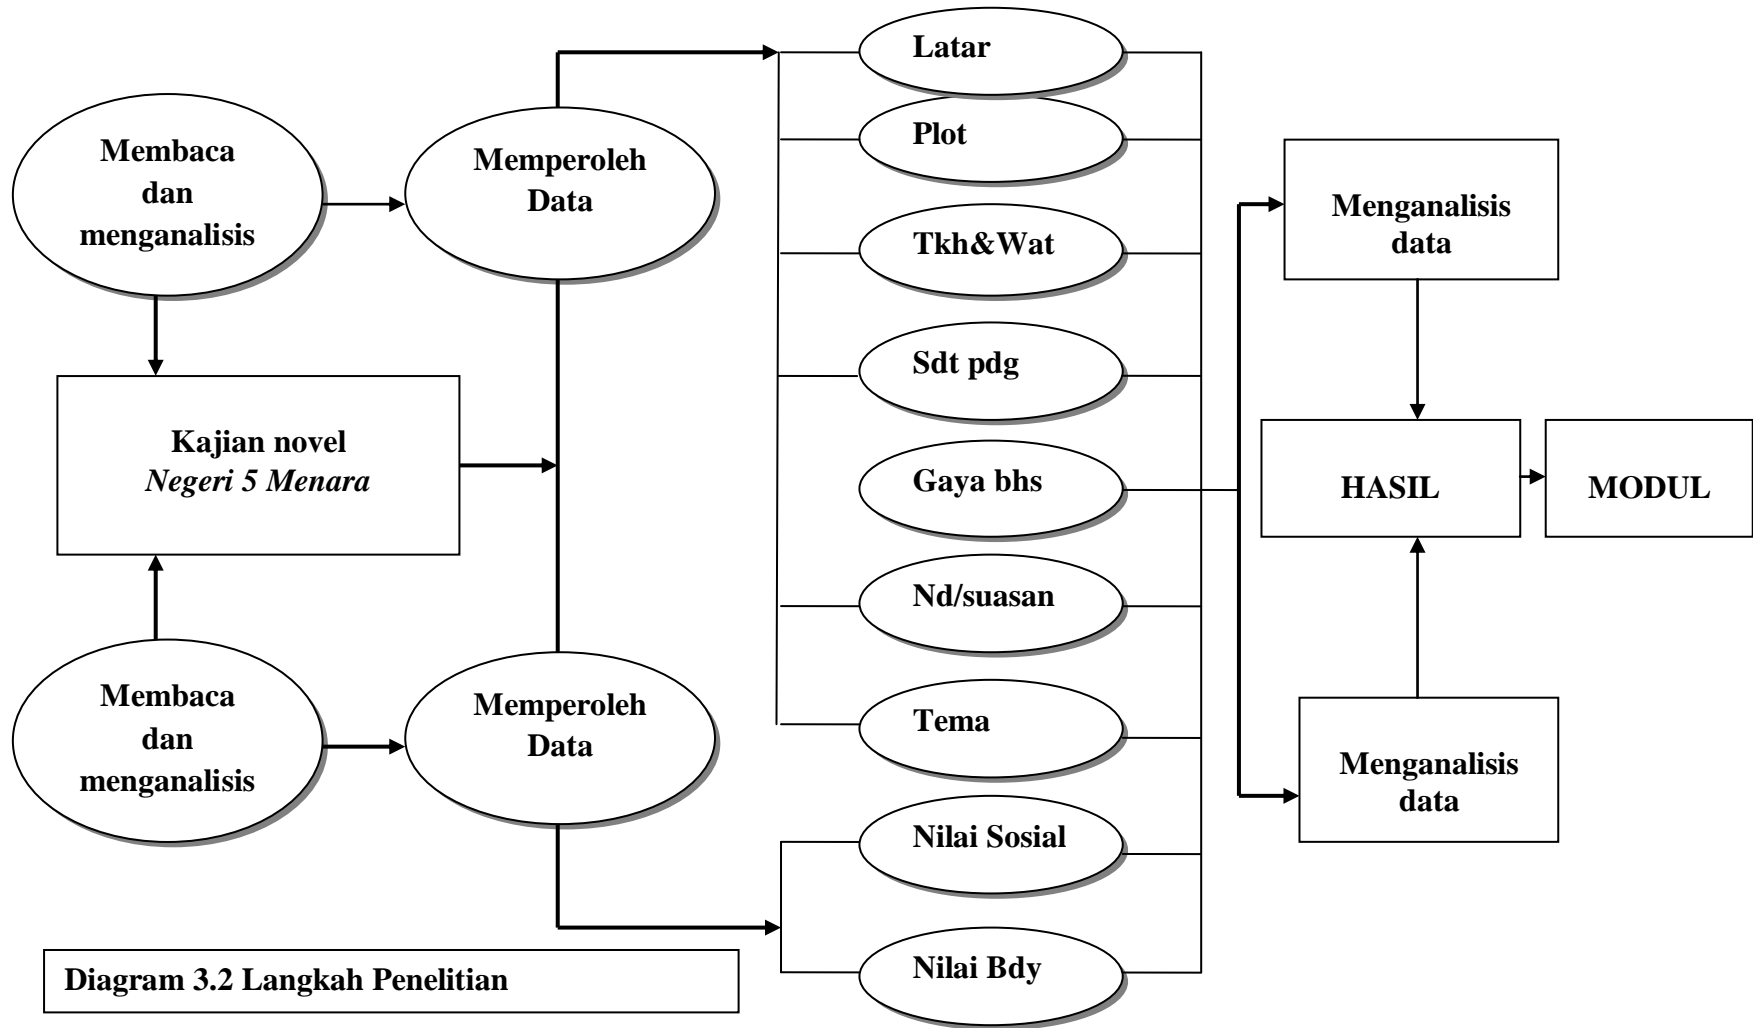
Membaca dan menganalisis

Memperoleh Data

Latar

Plot

Tkh&Wat

Sdt pdg

Gaya bhs

Nd/suasan

Tema

Nilai Sosial

Nilai Bdy

Kajian novel *Negeri 5 Menara*

Membaca dan menganalisis

Memperoleh Data

Menganalisis data

HASIL

MODUL

Menganalisis data

Diagram 3.2 Langkah Penelitian